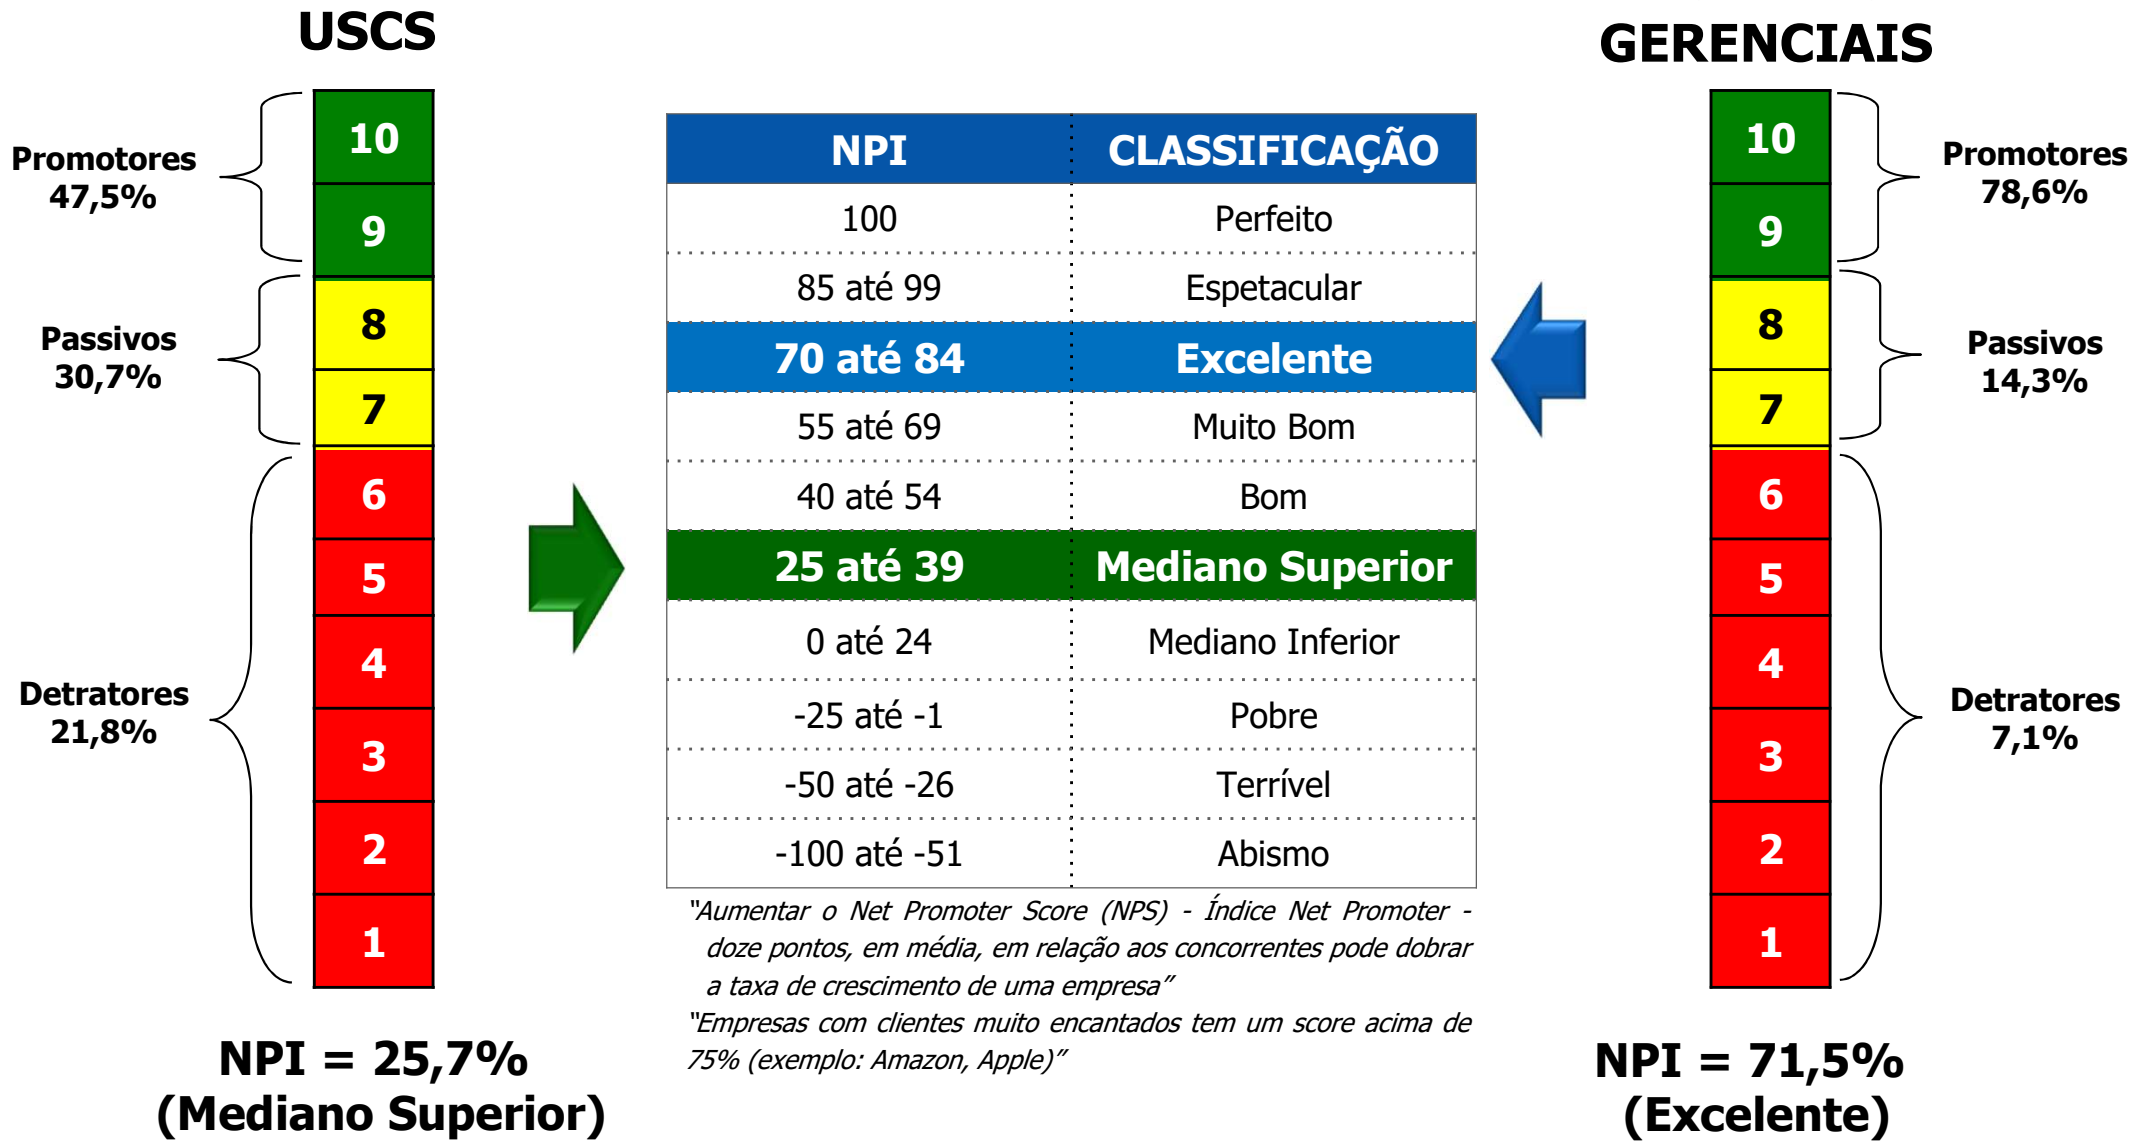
USCS

Promotores 47,5%

Passivos 30,7%

Detratores 21,8%

10
9
8
7
6
5
4
3
2
1

NPI = 25,7%
(Mediano Superior)

| NPI | CLASSIFICAÇÃO |
|---|---|
| 100 | Perfeito |
| 85 até 99 | Espetacular |
| 70 até 84 | Excelente |
| 55 até 69 | Muito Bom |
| 40 até 54 | Bom |
| 25 até 39 | Mediano Superior |
| 0 até 24 | Mediano Inferior |
| -25 até -1 | Pobre |
| -50 até -26 | Terrível |
| -100 até -51 | Abismo |

"Aumentar o Net Promoter Score (NPS) - Índice Net Promoter - doze pontos, em média, em relação aos concorrentes pode dobrar a taxa de crescimento de uma empresa"
"Empresas com clientes muito encantados tem um score acima de 75% (exemplo: Amazon, Apple)"

GERENCIAIS

10
9
8
7
6
5
4
3
2
1

Promotores 78,6%

Passivos 14,3%

Detratores 7,1%

NPI = 71,5%
(Excelente)